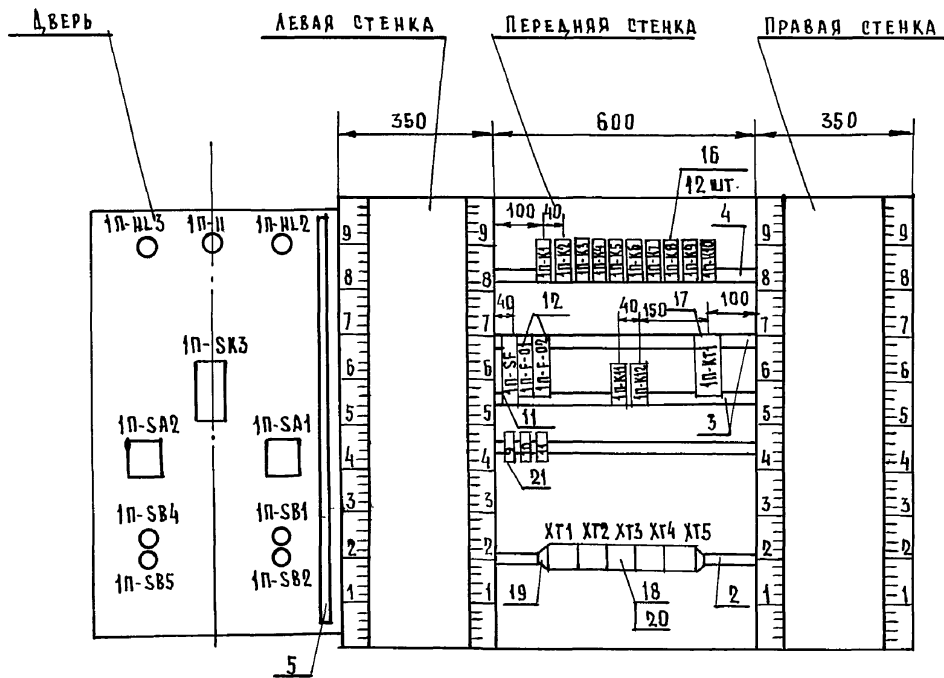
ДВЕРЬ
ЛЕВАЯ СТЕНКА
ПЕРЕДНЯЯ СТЕНКА
ПРАВАЯ СТЕНКА

350
600
350

16
12 шт.
100 40
4

1П-HL3
1П-Н
1П-HL2

1П-К1 1П-К2 1П-К3 1П-К4 1П-К5 1П-К6 1П-К7 1П-К8 1П-К9 1П-К10

40
12
40
150
17
100

1П-SK3

1П-SF
1П-F-01
1П-F-02
1П-К11
1П-К12
1П-КТ1

1П-SA2
1П-SA1
11
3
21

1П-SB4
1П-SB5
1П-SB1
1П-SB2

XT1 XT2 XT3 XT4 XT5
19
18
20
2
5

9 8 7 6 5 4 3 2 1
9 8 7 6 5 4 3 2 1
9 8 7 6 5 4 3 2 1
9 8 7 6 5 4 3 2 1